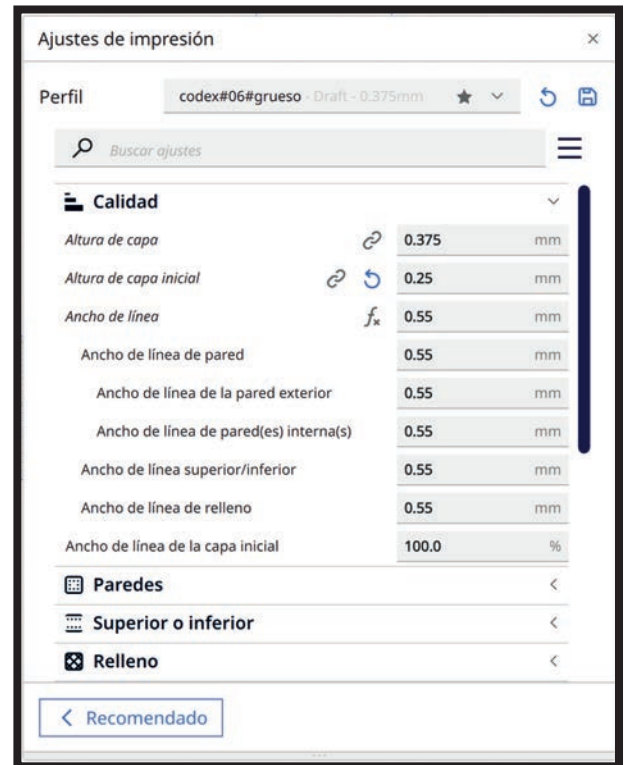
Ajustes de impresión ×

Perfil codex#06#grueso - Draft - 0.375mm

Buscar ajustes

Calidad

Altura de capa 0.375 mm

Altura de capa inicial 0.25 mm

Ancho de línea 0.55 mm

Ancho de línea de pared 0.55 mm

Ancho de línea de la pared exterior 0.55 mm

Ancho de línea de pared(es) interna(s) 0.55 mm

Ancho de línea superior/inferior 0.55 mm

Ancho de línea de relleno 0.55 mm

Ancho de línea de la capa inicial 100.0 %

Paredes

Superior o inferior

Relleno

Recomendado